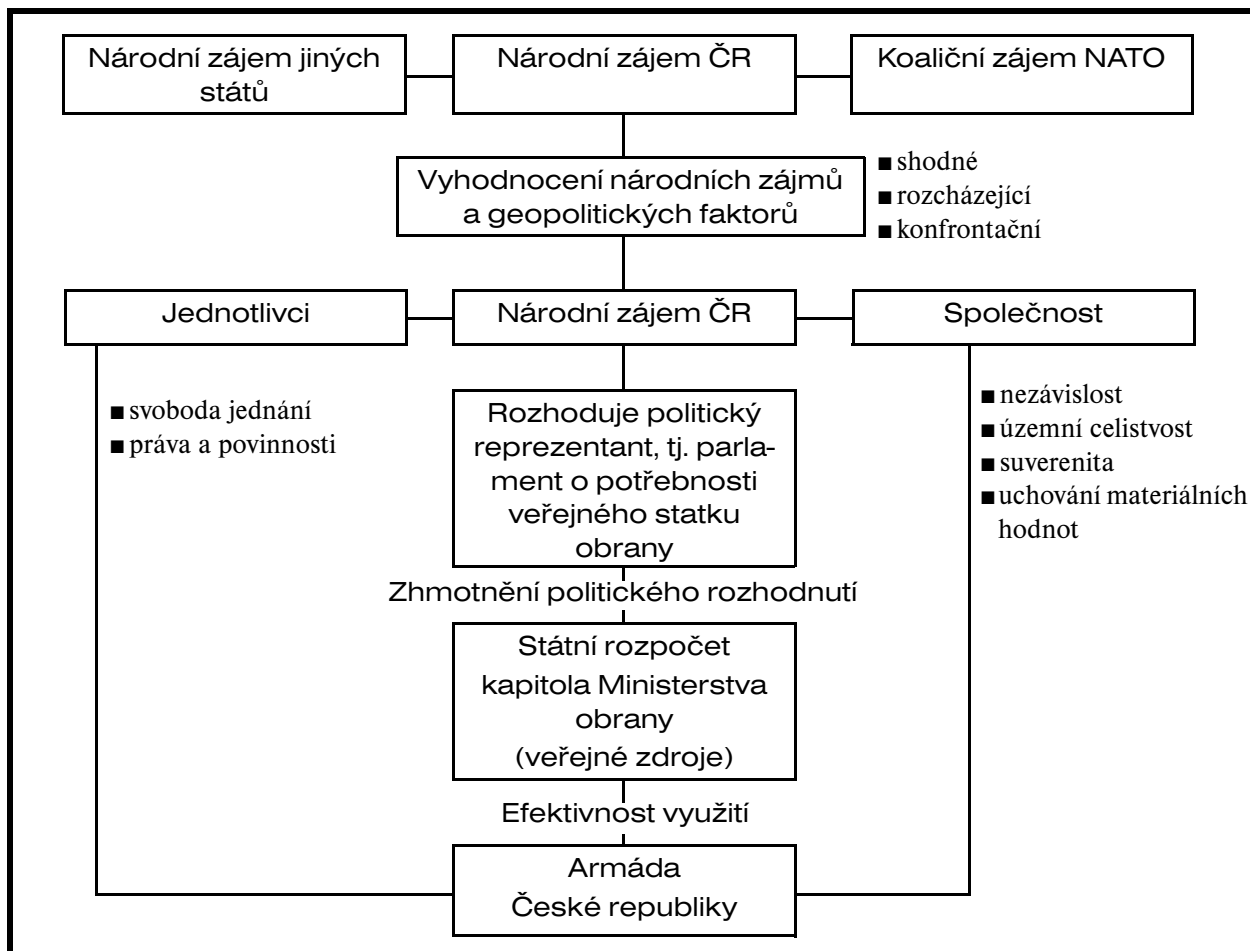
Národní zájem jiných států

Národní zájem ČR

Koaliční zájem NATO

Vyhodnocení národních zájmů a geopolitických faktorů

■ shodné
■ rozcházející
■ konfrontační

Jednotlivci

Národní zájem ČR

Společnost

■ svoboda jednání
■ práva a povinnosti

Rozhoduje politický reprezentant, tj. parlament o potřebnosti veřejného statku obrany

■ nezávislost
■ územní celistvost
■ suverenita
■ uchování materiálních hodnot

Zhmotnění politického rozhodnutí

Státní rozpočet kapitola Ministerstva obrany (veřejné zdroje)

Efektivnost využití

Armáda České republiky